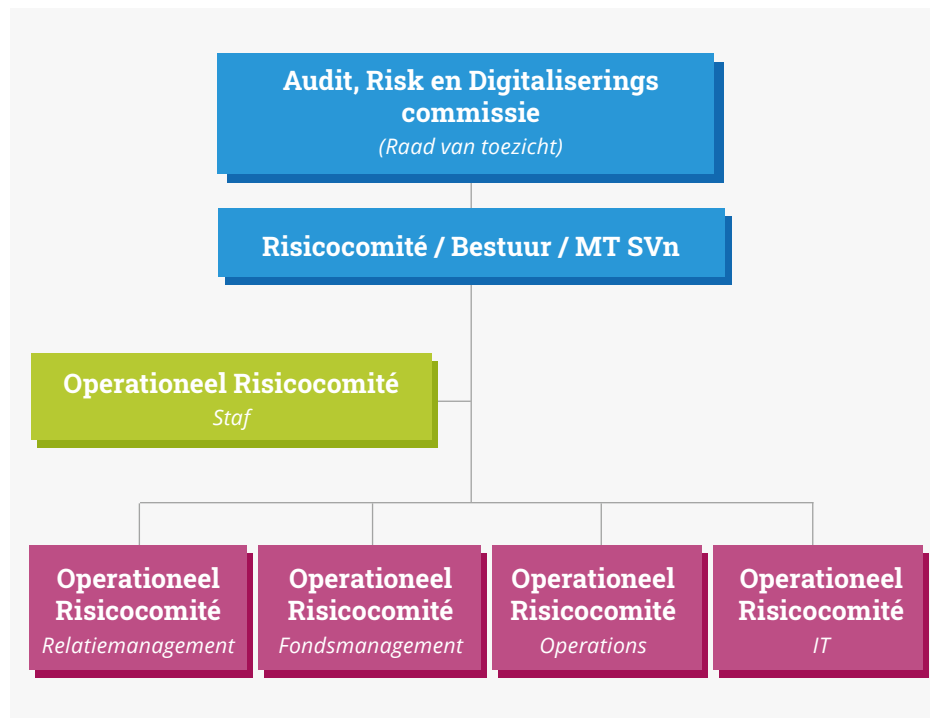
Audit, Risk en Digitaliserings commissie
(Raad van toezicht)

Risicocomité / Bestuur / MT SVn

Operationeel Risicocomité
Staf

Operationeel Risicocomité
Relatiemanagement

Operationeel Risicocomité
Fondsmanagement

Operationeel Risicocomité
Operations

Operationeel Risicocomité
IT